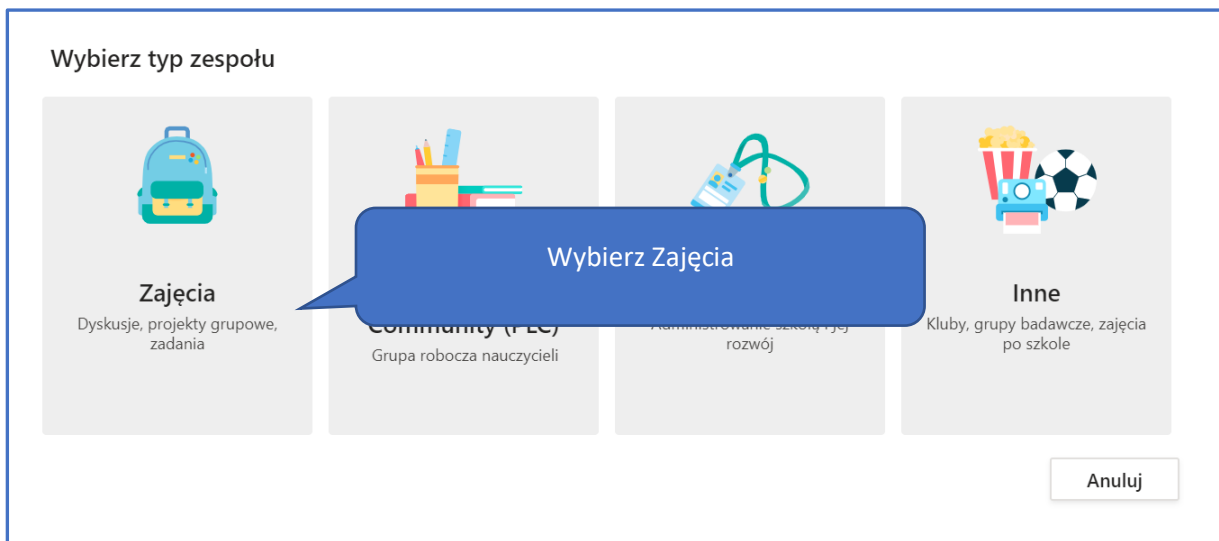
Wybierz typ zespołu

Zajęcia
Dyskusje, projekty grupowe, zadania

Wybierz Zajęcia

Community (PLC)
Grupa robocza nauczycieli

Administrowanie szkołą i jej rozwój

Inne
Kluby, grupy badawcze, zajęcia po szkole

Anuluj